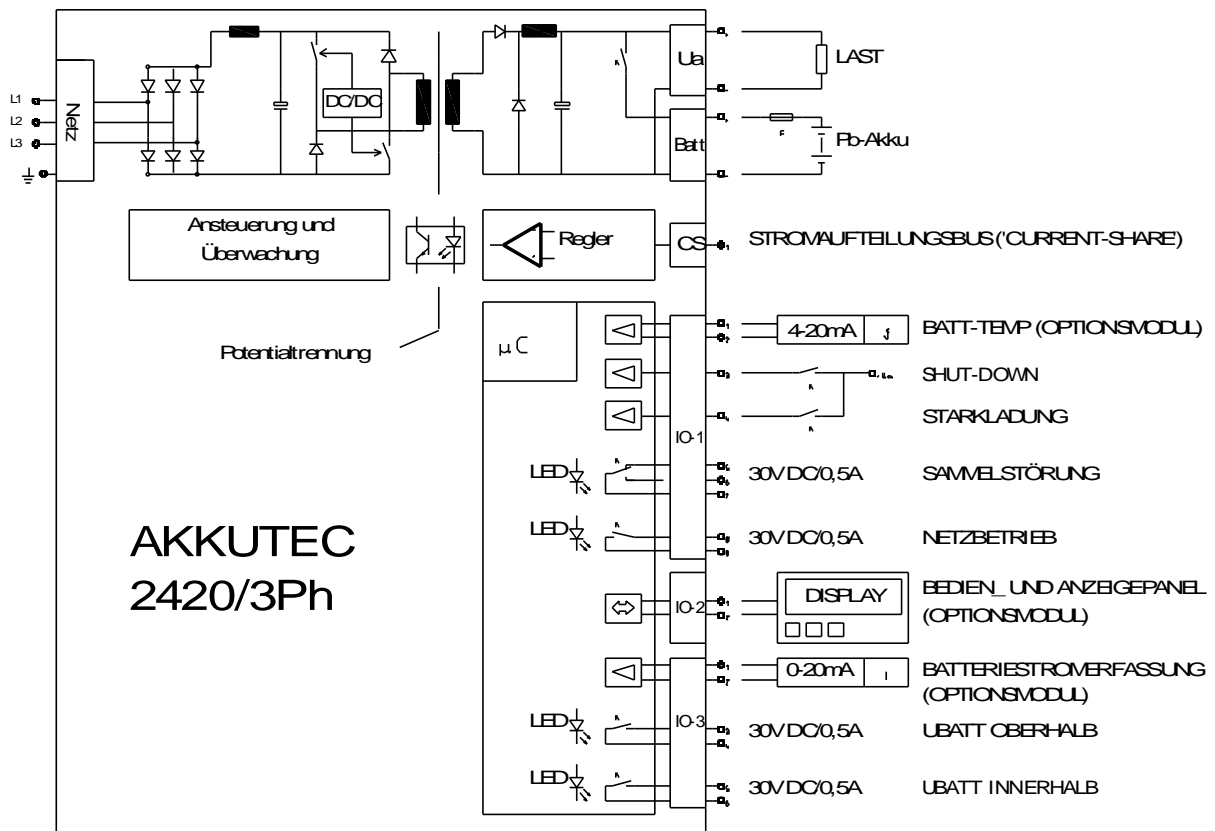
L1
L2
L3
Netz
DC/DC
Ua
LAST
Batt
Pb-Akku
Ansteuerung und Überwachung
Regler
CS
STROMAUFTEILUNGSBUS ('CURRENT-SHARE)
Potentialtrennung
µC
4-20mA
BATT-TEMP (OPTIONSMODUL)
SHUT-DOWN
STARKLADUNG
IO-1
LED
30V DC/0,5A
SAMMELSTÖRUNG
LED
30V DC/0,5A
NETZBETRIEB
AKKUTEC 2420/3Ph
IO-2
DISPLAY
BEDIEN_ UND ANZEIGEPANEL (OPTIONSMODUL)
0-20mA
BATTERIESTROMERFASSUNG (OPTIONSMODUL)
IO-3
LED
30V DC/0,5A
UBATT OBERHALB
LED
30V DC/0,5A
UBATT INNERHALB